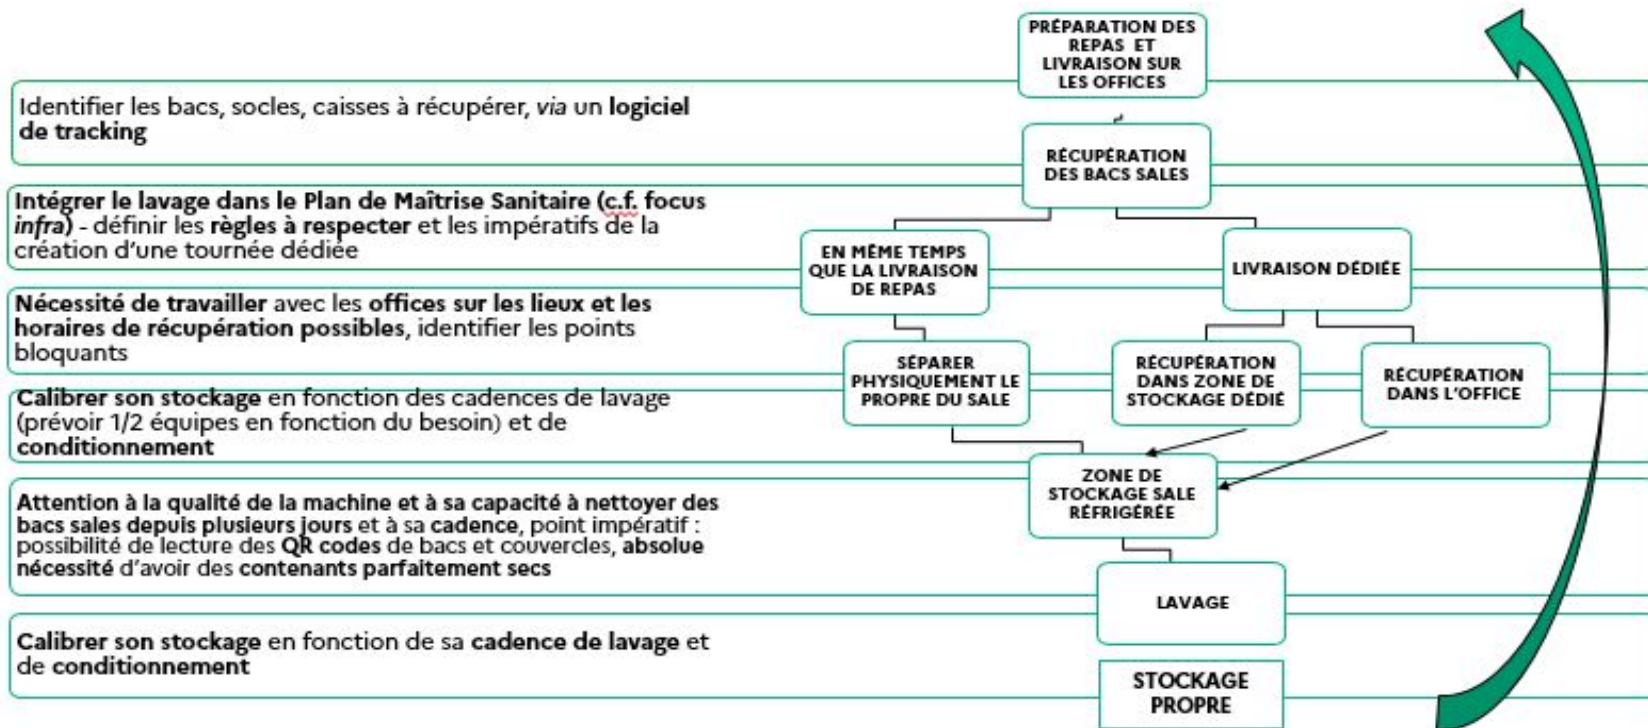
PRÉPARATION DES REPAS ET LIVRAISON SUR LES OFFICES

Identifier les bacs, socles, caisses à récupérer, via un logiciel de tracking

RÉCUPÉRATION DES BACS SALES

Intégrer le lavage dans le Plan de Maîtrise Sanitaire (c.f. focus infra) - définir les règles à respecter et les impératifs de la création d'une tournée dédiée

EN MÊME TEMPS QUE LA LIVRAISON DE REPAS

LIVRAISON DÉDIÉE

Nécessité de travailler avec les offices sur les lieux et les horaires de récupération possibles, identifier les points bloquants

SÉPARER PHYSIQUEMENT LE PROPRE DU SALE

RÉCUPÉRATION DANS ZONE DE STOCKAGE DÉDIÉ

RÉCUPÉRATION DANS L'OFFICE

Calibrer son stockage en fonction des cadences de lavage (prévoir 1/2 équipes en fonction du besoin) et de conditionnement

ZONE DE STOCKAGE SALE RÉFRIGÉRÉE

Attention à la qualité de la machine et à sa capacité à nettoyer des bacs sales depuis plusieurs jours et à sa cadence, point impératif : possibilité de lecture des QR codes de bacs et couvercles, absolue nécessité d'avoir des contenants parfaitement secs

LAVAGE

Calibrer son stockage en fonction de sa cadence de lavage et de conditionnement

STOCKAGE PROPRE